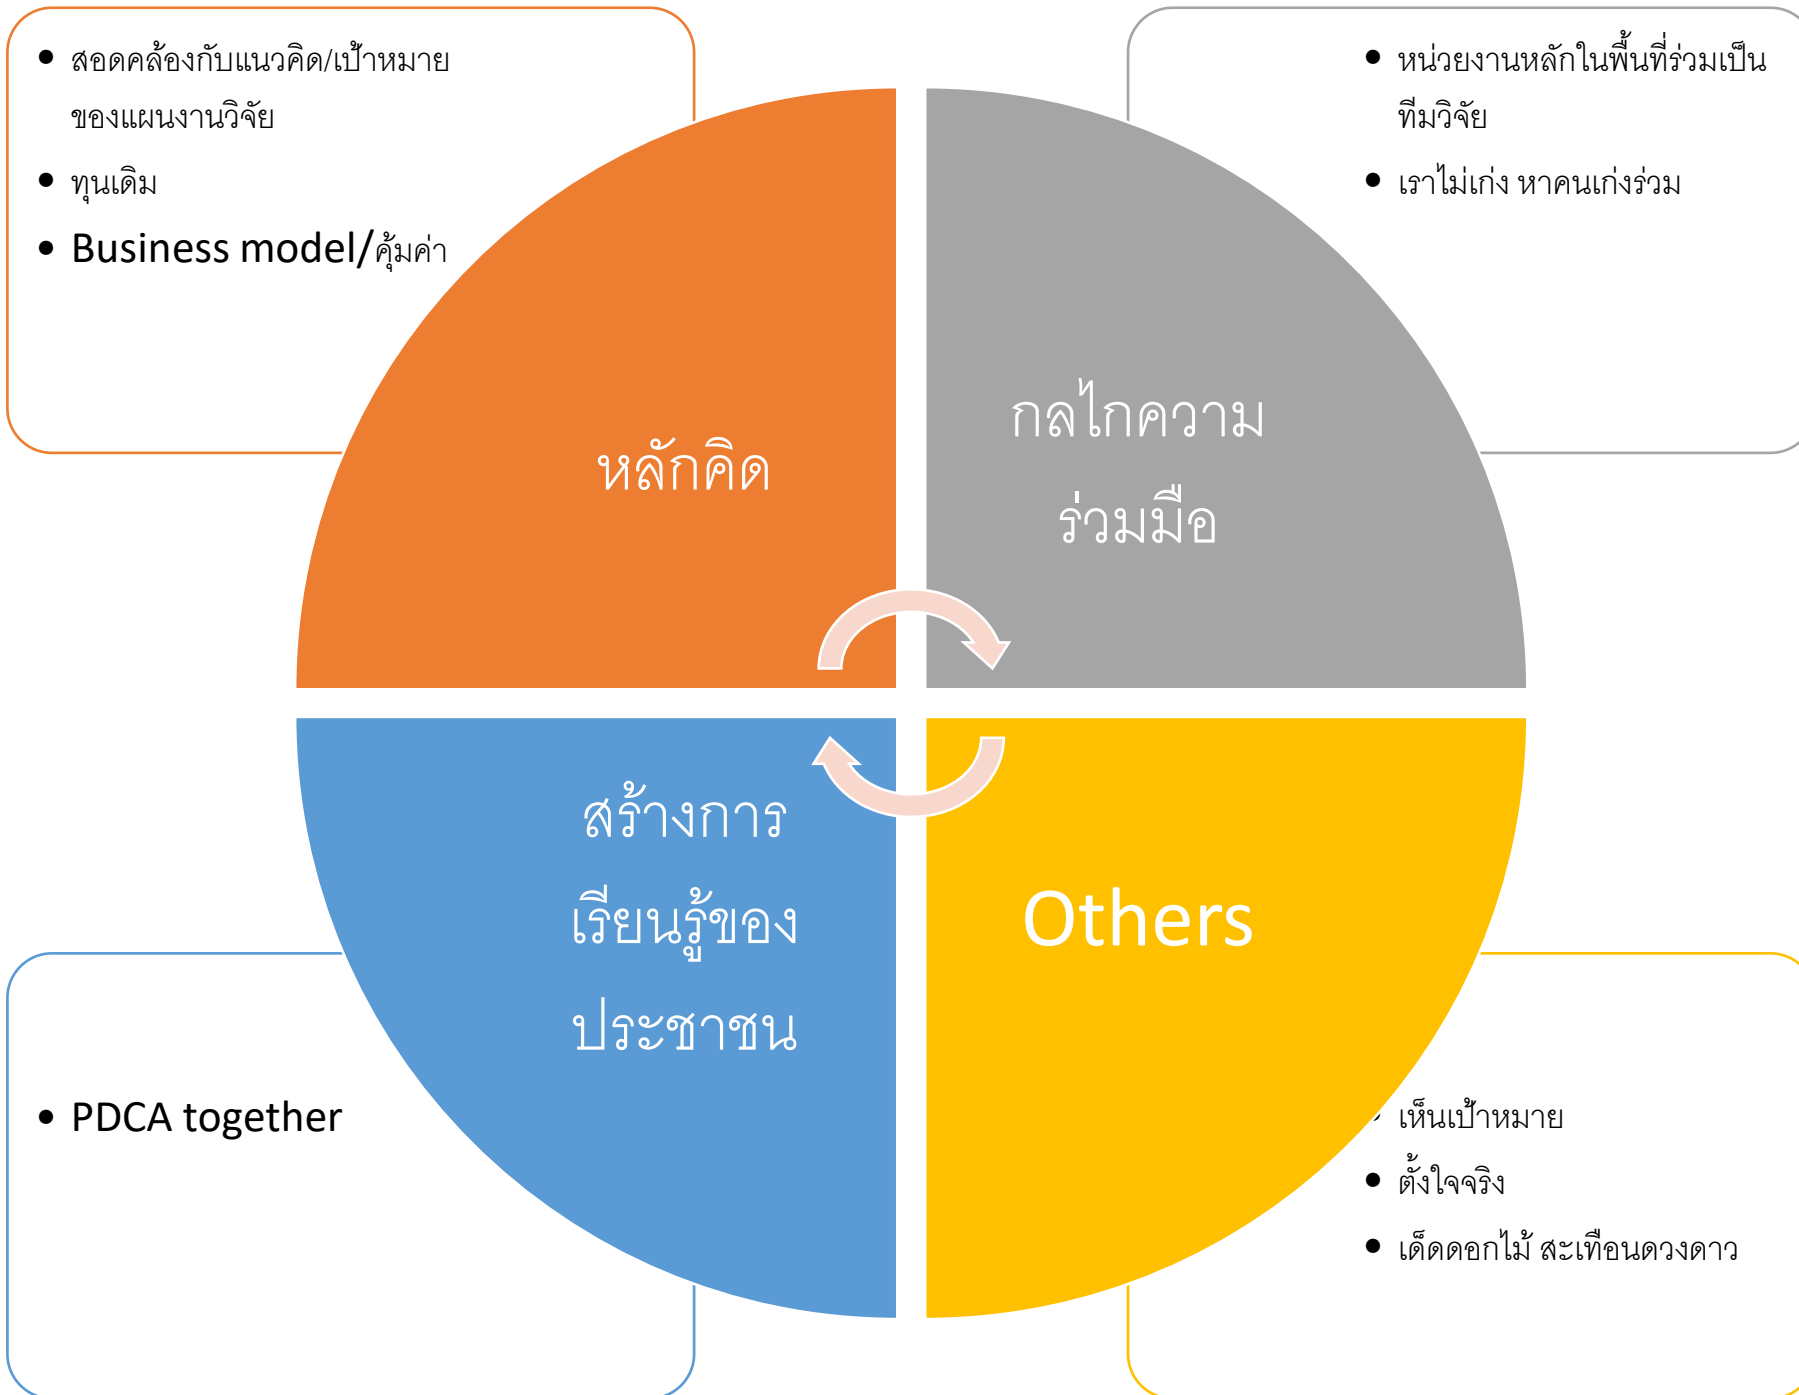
- สอดคล้องกับแนวคิด/เป้าหมายของแผนงานวิจัย
- ทุนเดิม
- Business model/คุ้มค่า

- หน่วยงานหลักในพื้นที่ร่วมเป็นทีมวิจัย
- เราไม่เก่ง หาคนเก่งร่วม

หลักคิด

กลไกความร่วมมือ

สร้างการเรียนรู้ของประชาชน

Others

- PDCA together

เห็นเป้าหมาย
- ตั้งใจจริง
- เด็ดดอกไม้ สะเทือนดวงดาว